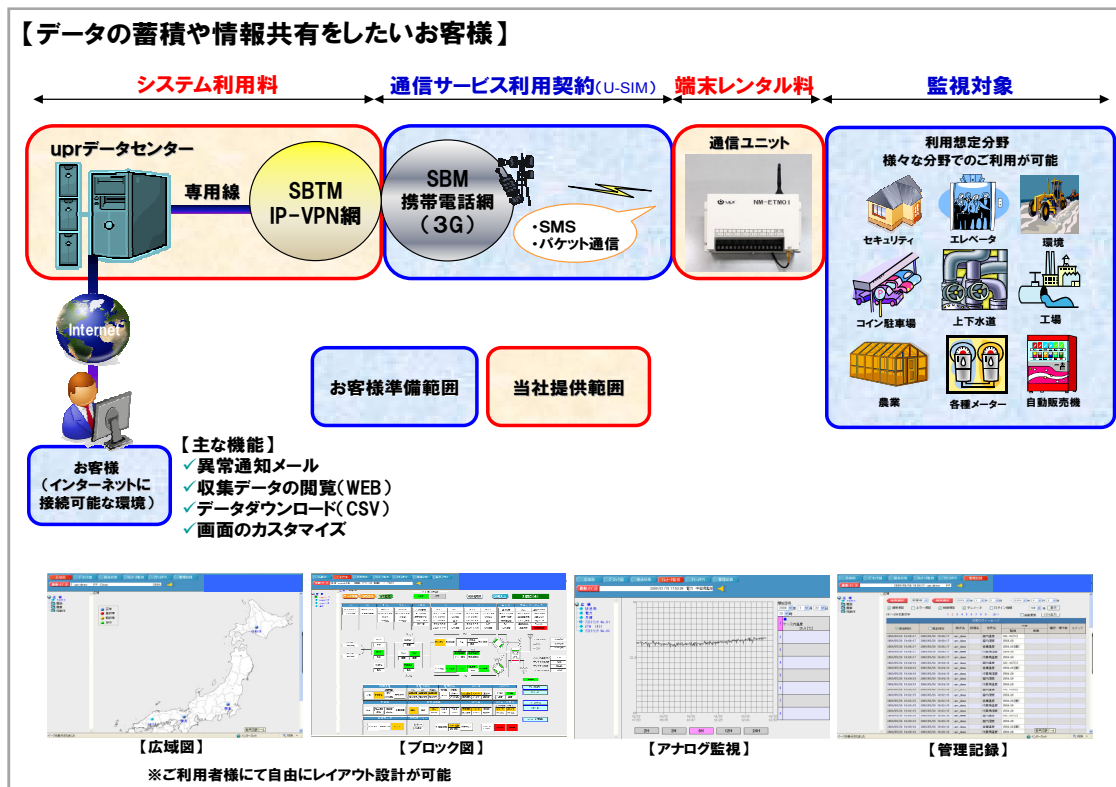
【データの蓄積や情報共有をしたいお客様】

システム利用料

通信サービス利用契約(U-SIM)

端末レンタル料

監視対象

uprデータセンター

専用線

SBTM IP-VPN網

SBM 携帯電話網 (3G)

・SMS
・パケット通信

通信ユニット

NM-ETM01

利用想定分野
様々な分野でのご利用が可能

セキュリティ

エレベータ

環境

コイン駐車場

上下水道

工場

農業

各種メーター

自動販売機

Internet

お客様準備範囲

当社提供範囲

お客様
(インターネットに接続可能な環境)

【主な機能】
✓異常通知メール
✓収集データの閲覧(WEB)
✓データダウンロード(CSV)
✓画面のカスタマイズ

【広域図】

【ブロック図】

【アナログ監視】

【管理記録】

※ご利用者様にて自由にレイアウト設計が可能